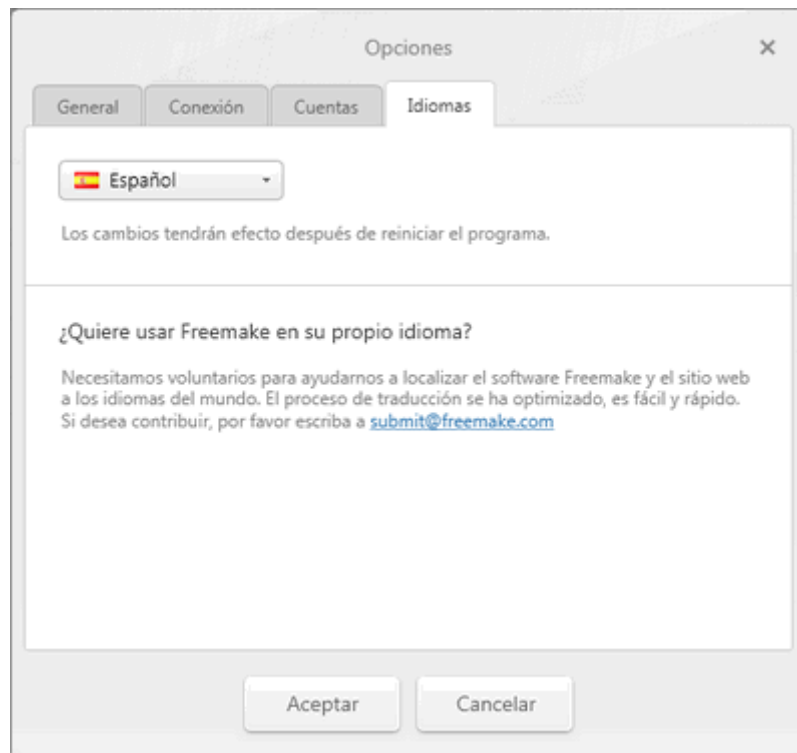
Opciones

×

General | Conexión | Cuentas | Idiomas

Español

Los cambios tendrán efecto después de reiniciar el programa.

¿Quiere usar Freemake en su propio idioma?

Necesitamos voluntarios para ayudarnos a localizar el software Freemake y el sitio web a los idiomas del mundo. El proceso de traducción se ha optimizado, es fácil y rápido. Si desea contribuir, por favor escriba a submit@freemake.com

Aceptar

Cancelar